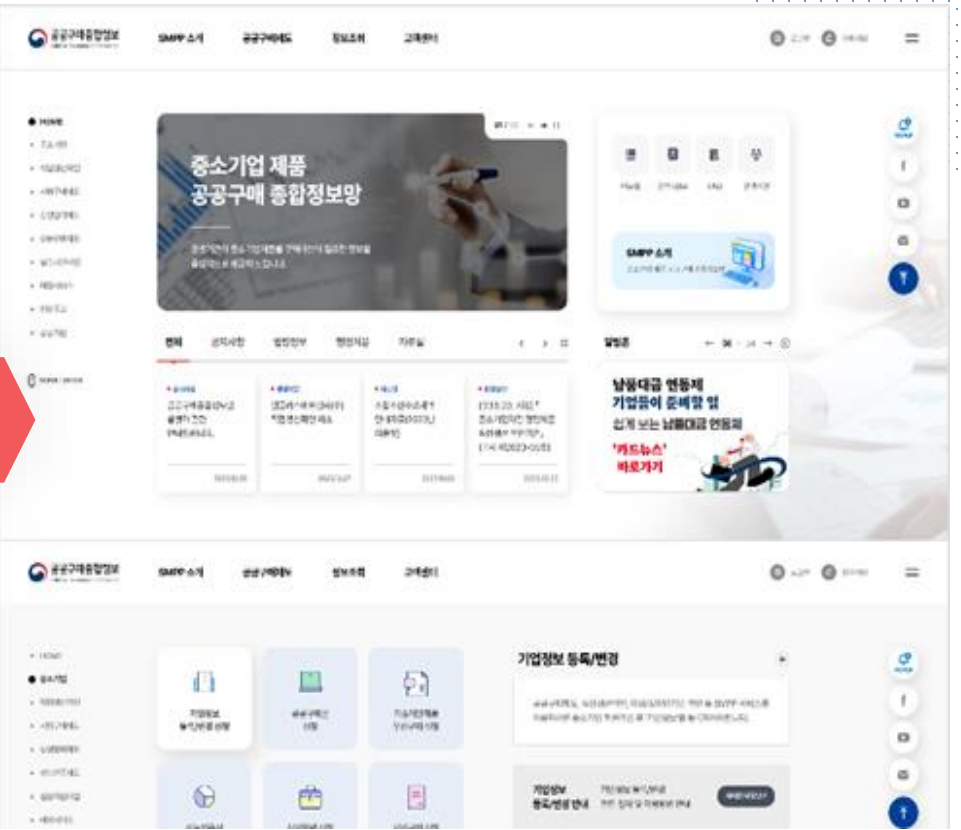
공공구매종합정보 SMPP 소개 공공구매제도 정보조회 고객센터

HOME

중소기업 제품
공공구매 종합정보망

전체 공지사항 법령정보 행정자료 자료실

알림존

납품대금 연동제
기업들이 준비할 일
쉽게 보는 납품대금 연동제
'카드뉴스'
바로가기

SMPP 소개

공공구매종합정보 SMPP 소개 공공구매제도 정보조회 고객센터

HOME

기업정보 등록/변경

기업정보 등록/변경 안내